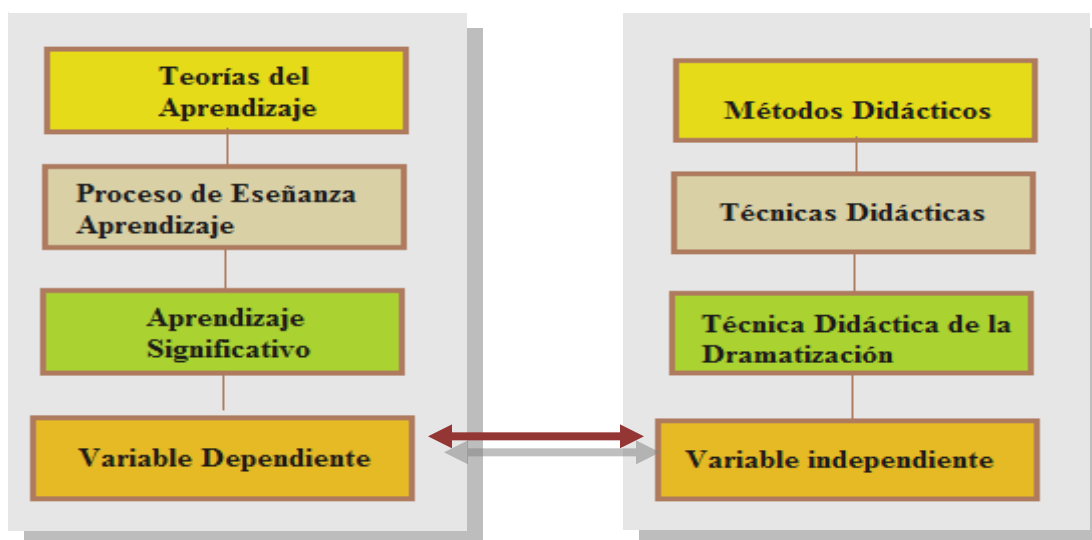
Teorías del Aprendizaje

Proceso de Eseñanza Aprendizaje

Aprendizaje Significativo

Variable Dependiente

Métodos Didácticos

Técnicas Didácticas

Técnica Didáctica de la Dramatización

Variable independiente